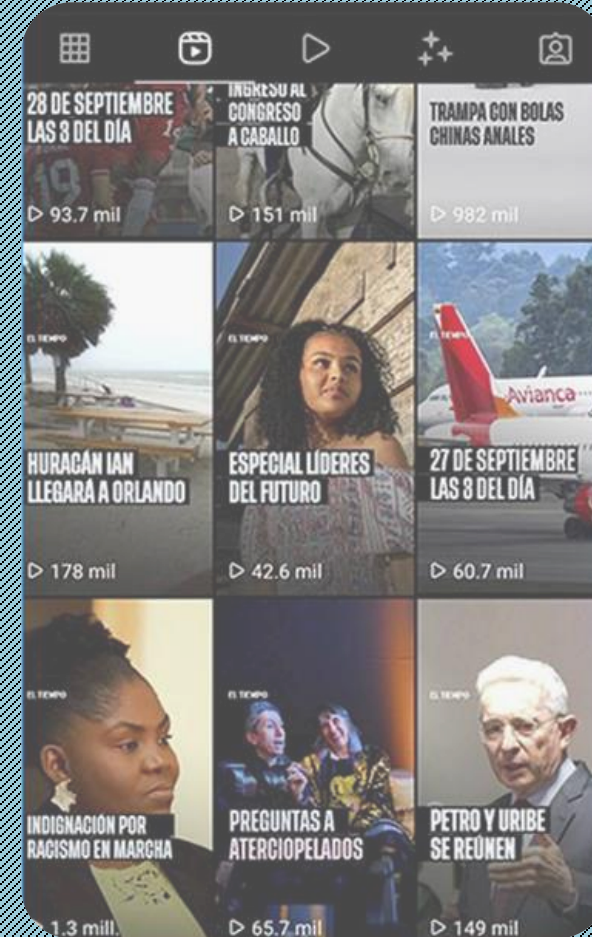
28 DE SEPTIEMBRE LAS 3 DEL DÍA

▷ 93.7 mil

INGRESO AL CONGRESO A CABALLO

▷ 151 mil

TRAMPA CON BOLAS CHINAS ANALES

▷ 982 mil

EL TIEMPO

HURACÁN IAN LLEGARÁ A ORLANDO

▷ 178 mil

EL TIEMPO

ESPECIAL LÍDERES DEL FUTURO

▷ 42.6 mil

EL TIEMPO

Avianca

27 DE SEPTIEMBRE LAS 3 DEL DÍA

▷ 60.7 mil

EL TIEMPO

INDIGNACIÓN POR RACISMO EN MARCHA

▷ 1.3 mill.

EL TIEMPO

PREGUNTAS A ATERCIOPELADOS

▷ 65.7 mil

EL TIEMPO

PETRO Y URIBE SE REÚNEN

▷ 149 mil